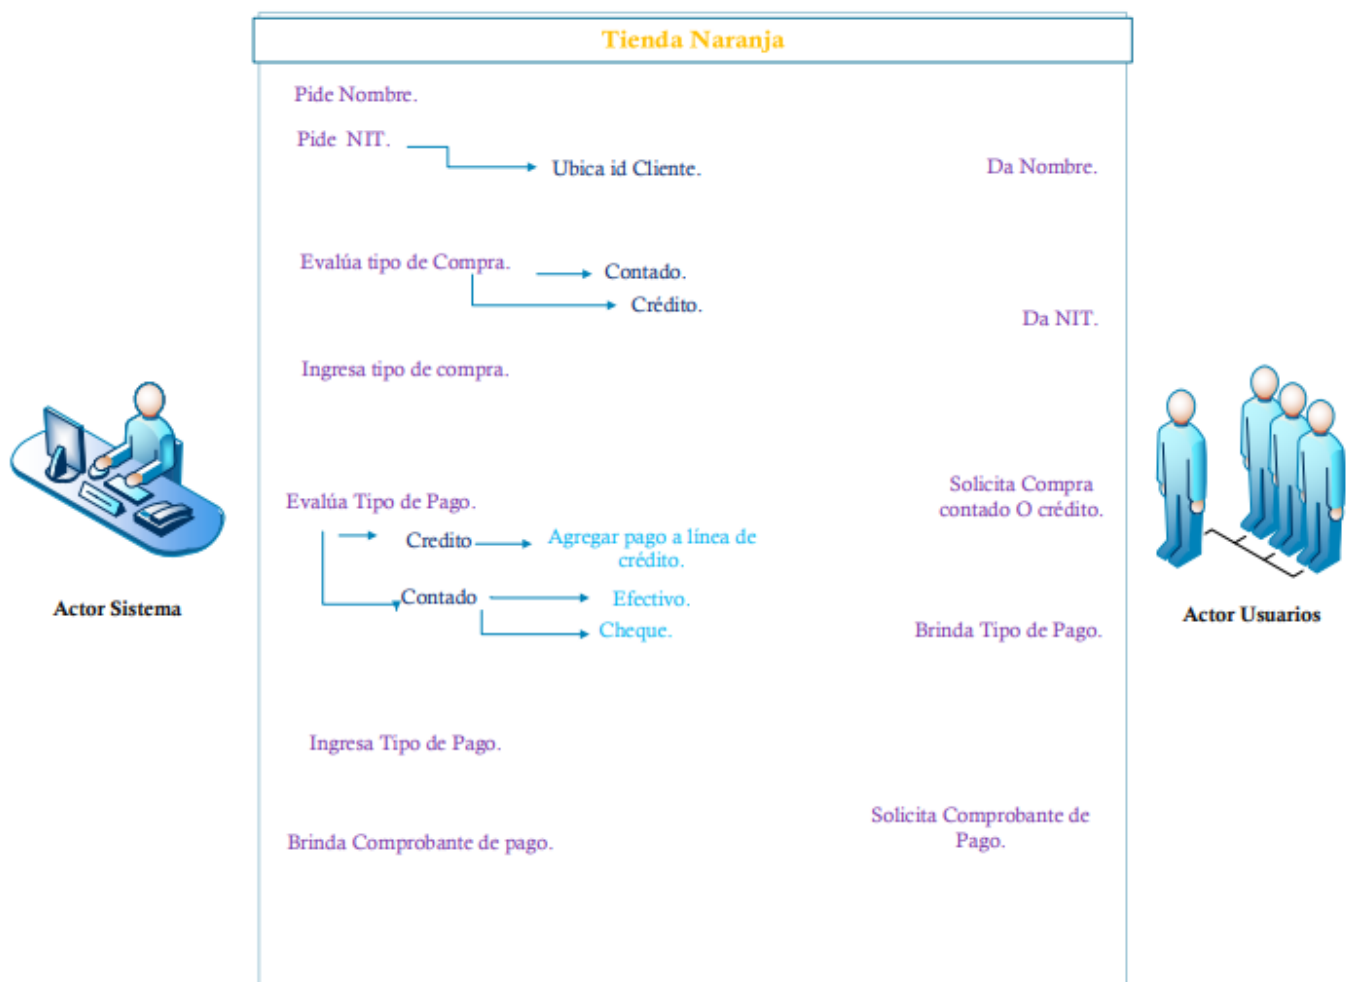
Tienda Naranja

Pide Nombre.

Pide NIT.

Ubica id Cliente.

Da Nombre.

Evalúa tipo de Compra.

Contado.

Crédito.

Da NIT.

Ingresa tipo de compra.

Actor Sistema

Solicita Compra contado O crédito.

Actor Usuarios

Evalúa Tipo de Pago.

Credito

Agregar pago a línea de crédito.

Contado

Efectivo.

Cheque.

Brinda Tipo de Pago.

Ingresa Tipo de Pago.

Solicita Comprobante de Pago.

Brinda Comprobante de pago.